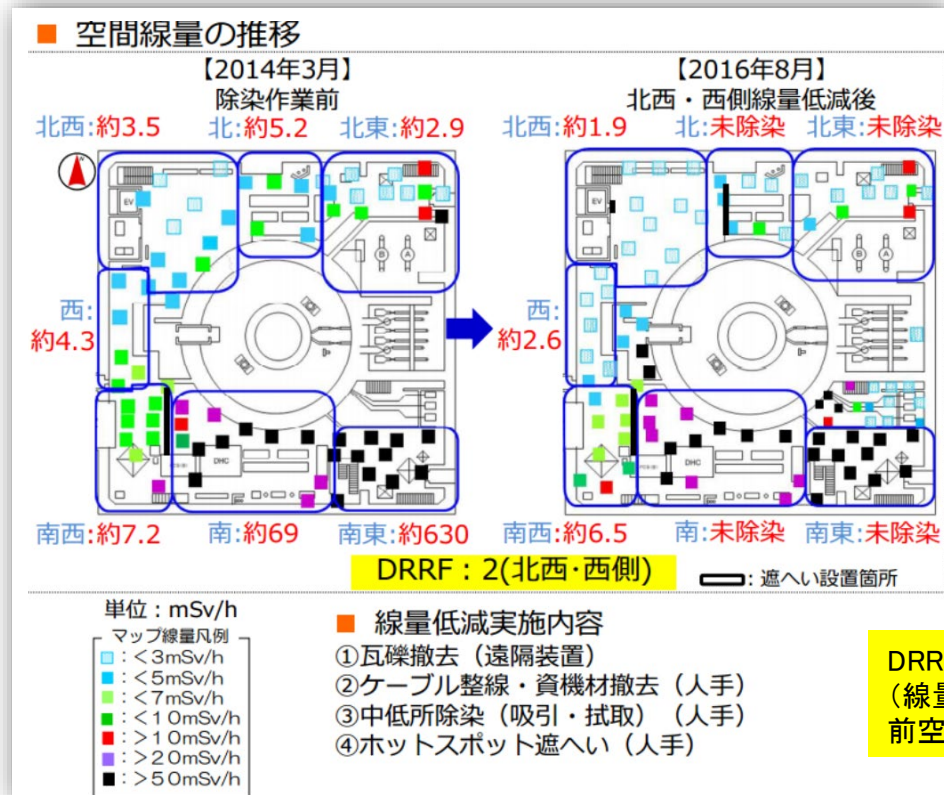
■ 空間線量の推移

【2014年3月】
除染作業前

北西:約3.5　北:約5.2　北東:約2.9

EV

西:
約4.3

DHC

南西:約7.2　南:約69　南東:約630

【2016年8月】
北西・西側線量低減後

北西:約1.9　北:未除染　北東:未除染

EV

西:
約2.6

DHC

南西:約6.5　南:未除染　南東:未除染

DRRF : 2(北西・西側)

: 遮へい設置箇所

単位 : mSv/h
マップ線量凡例
: <3mSv/h
: <5mSv/h
: <7mSv/h
: <10mSv/h
: >10mSv/h
: >20mSv/h
: >50mSv/h

■ 線量低減実施内容
①瓦礫撤去（遠隔装置）
②ケーブル整線・資機材撤去（人手）
③中低所除染（吸引・拭取）（人手）
④ホットスポット遮へい（人手）

DRR
（線量
前空